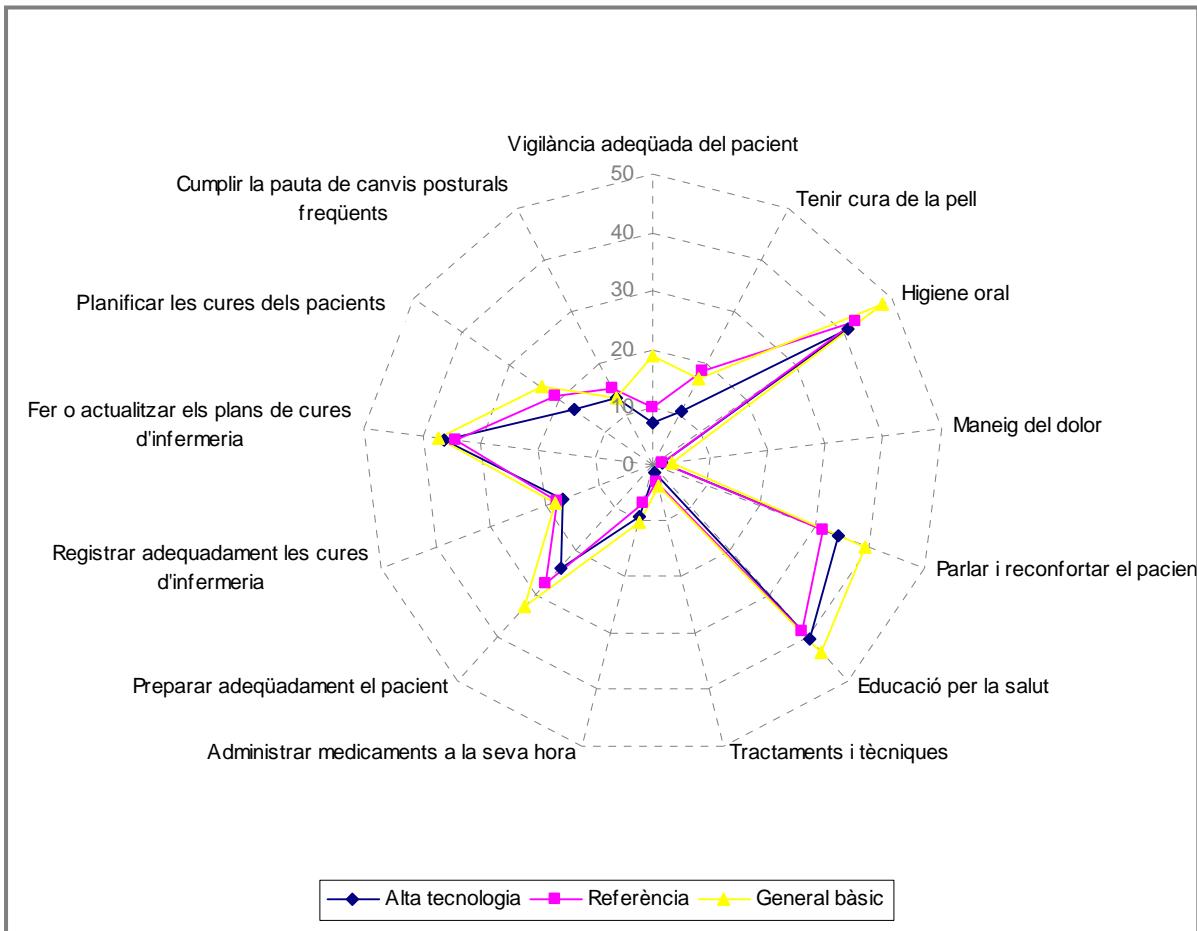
Vigilància adeqüada del pacient

50
40
30
20
10
0

Tenir cura de la pell

Higiene oral

Maneig del dolor

Parlar i reconfortar el pacien

Educació per la salut

Tractaments i tècniques

Administrar medicaments a la seva hora

Preparar adeqüadament el pacient

Registrar adequadament les cures d'infermeria

Fer o actualitzar els plans de cures d'infermeria

Planificar les cures dels pacients

Cumplir la pauta de canvis posturals freqüents

Alta tecnologia
Referència
General bàsic